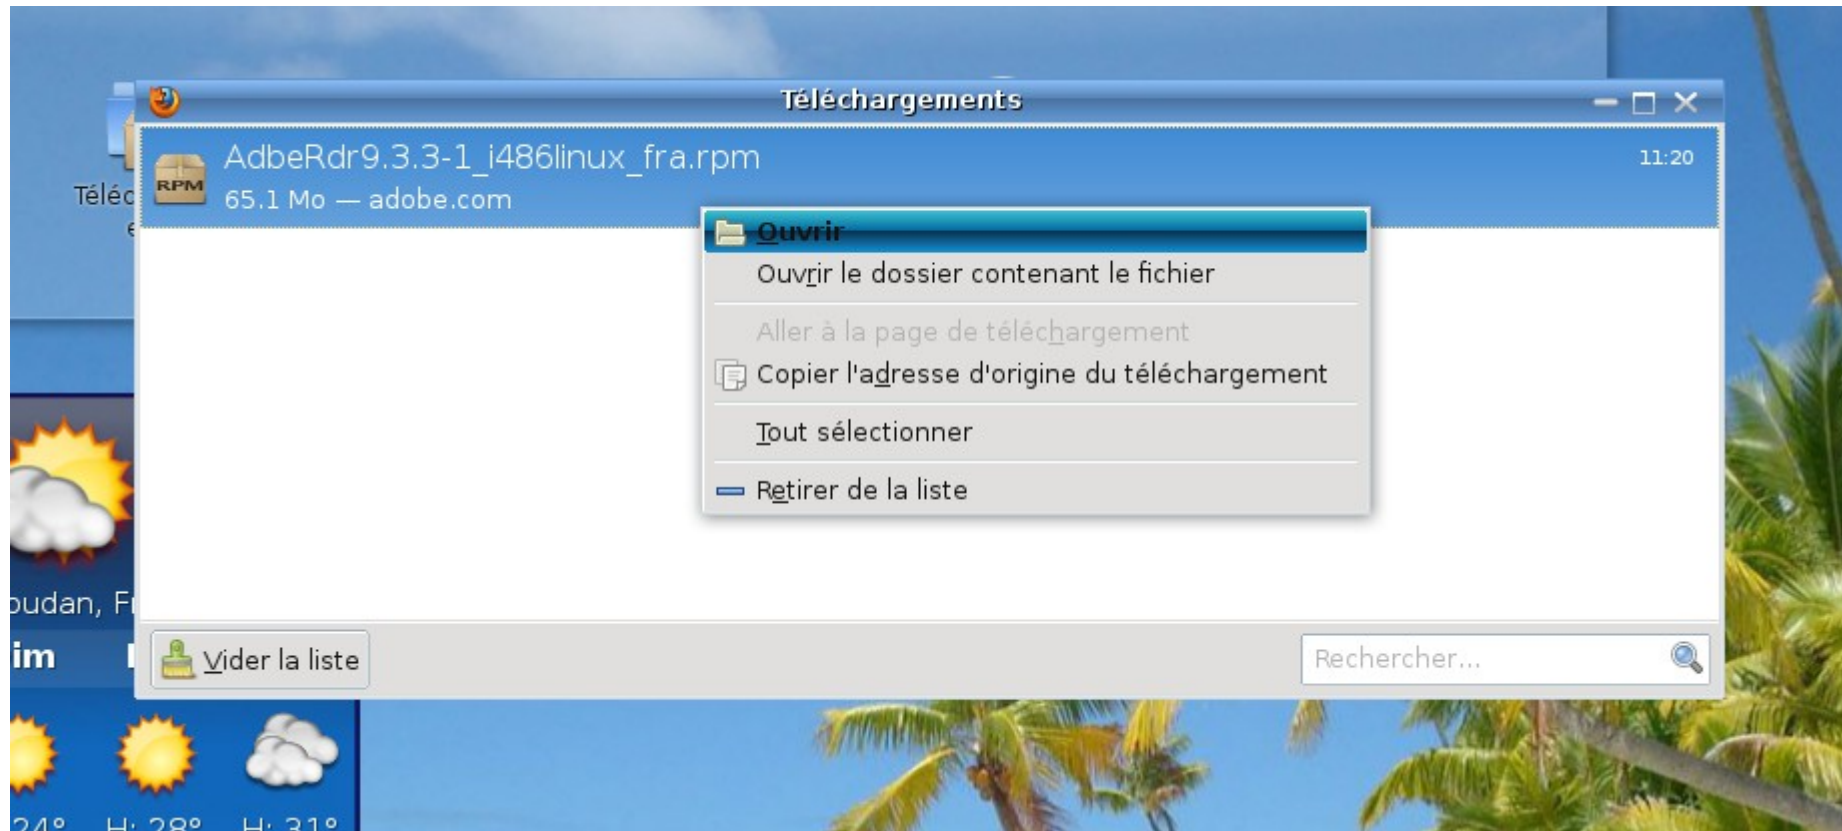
Téléchargements

AdbeRdr9.3.3-1_i486linux_fra.rpm
65.1 Mo — adobe.com
11:20

RPM

Ouvrir
Ouvrir le dossier contenant le fichier
Aller à la page de téléchargement
Copier l'adresse d'origine du téléchargement
Tout sélectionner
Retirer de la liste

Vider la liste
Rechercher...

Téléc
e
oudan, F
im
24°
H: 28°
H: 31°